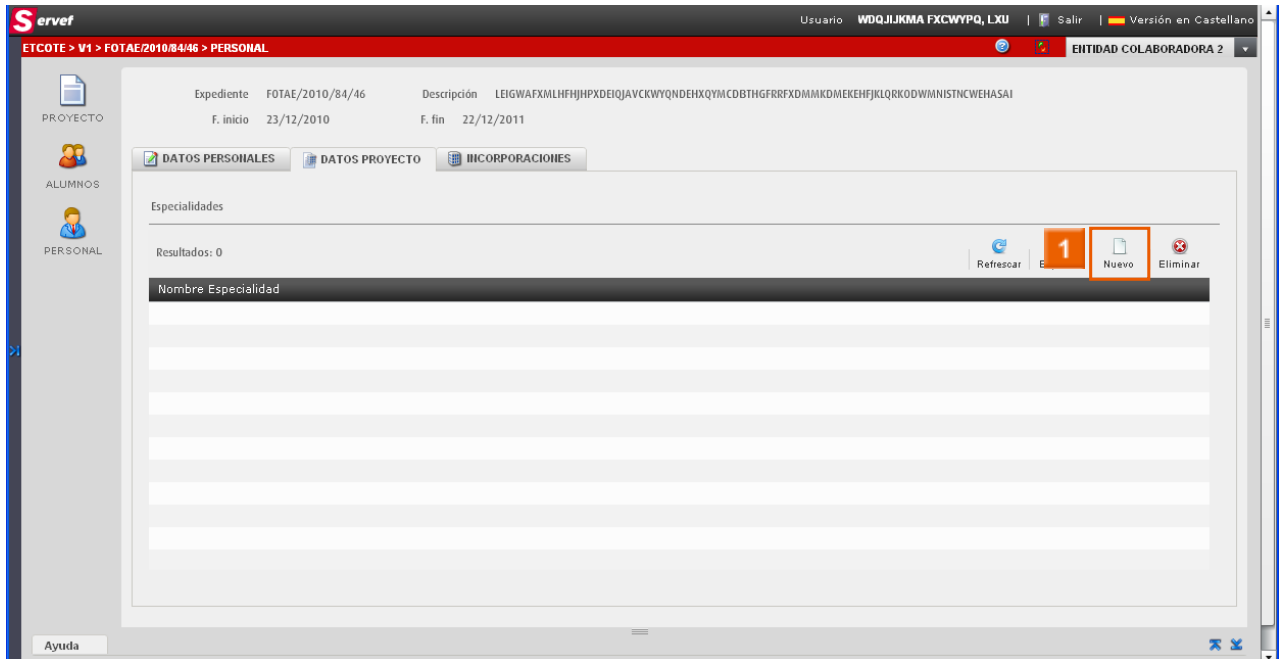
Servef

Usuario WDQJIJKMA FXCWYPQ, LXU | Salir | Versión en Castellano

ETCOTE > V1 > FOTAE/2010/84/46 > PERSONAL

ENTIDAD COLABORADORA 2

PROYECTO

ALUMNOS

PERSONAL

Expediente FOTAE/2010/84/46 Descripción LEIGWAFXMLHFHJHPXDEIQJAVCKWYQNDEHXQYMCDBTHGFRRFXDMMKDMEKEHFJKLQRKODWMNISTNCWEHASAI

F. inicio 23/12/2010 F. fin 22/12/2011

DATOS PERSONALES | DATOS PROYECTO | INCORPORACIONES

Especialidades

Resultados: 0

Refrescar E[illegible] 1 Nuevo Eliminar

Nombre Especialidad

Ayuda